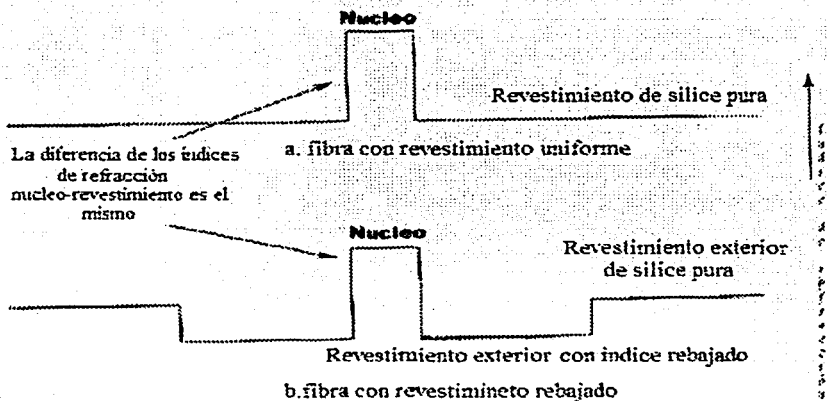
Nucleo

Revestimiento de silice pura

La diferencia de los indices de refracción nucleo-revestimiento es el mismo

a. fibra con revestimiento uniforme

Nucleo

Revestimiento exterior de silice pura

Revestimiento exterior con indice rebajado

b.fibra con revestimineto rebajado